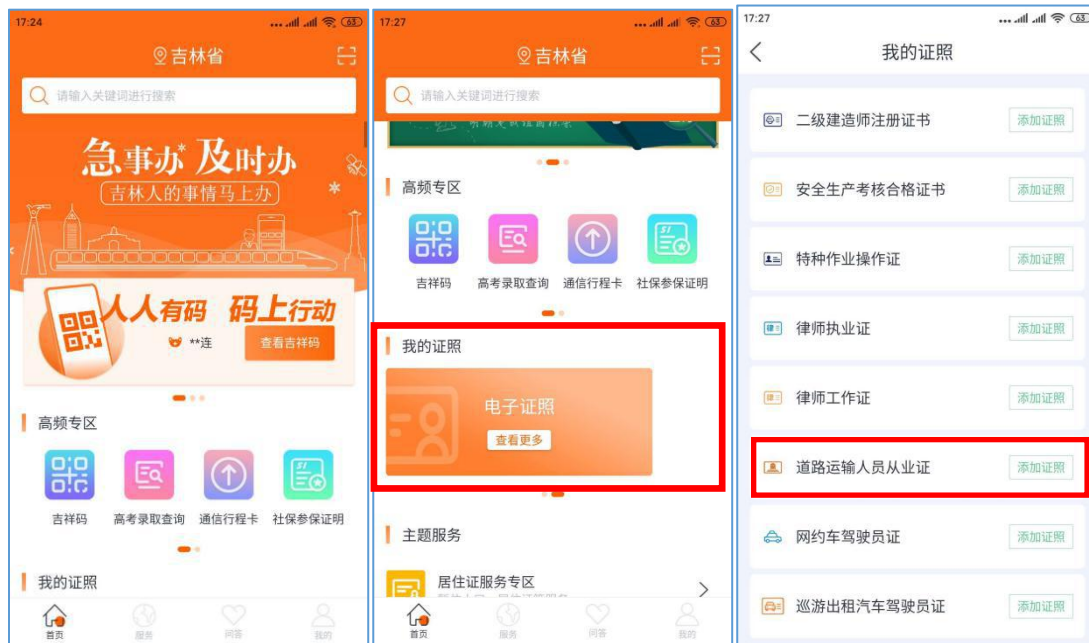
17:24

63

吉林省

请输入关键词进行搜索

急事办 及时办

吉林人的事情马上办

人人有码 码上行动

**连

查看吉祥码

高频专区

吉祥码

高考录取查询

通信行程卡

社保参保证明

我的证照

首页

服务

问答

我的

17:27

63

吉林省

请输入关键词进行搜索

高频专区

吉祥码

高考录取查询

通信行程卡

社保参保证明

我的证照

电子证照

查看更多

主题服务

居住证服务专区

首页

服务

问答

我的

17:27

63

我的证照

二级建造师注册证书

添加证照

安全生产考核合格证书

添加证照

特种作业操作证

添加证照

律师执业证

添加证照

律师工作证

添加证照

道路运输人员从业证

添加证照

网约车驾驶员证

添加证照

巡游出租汽车驾驶员证

添加证照